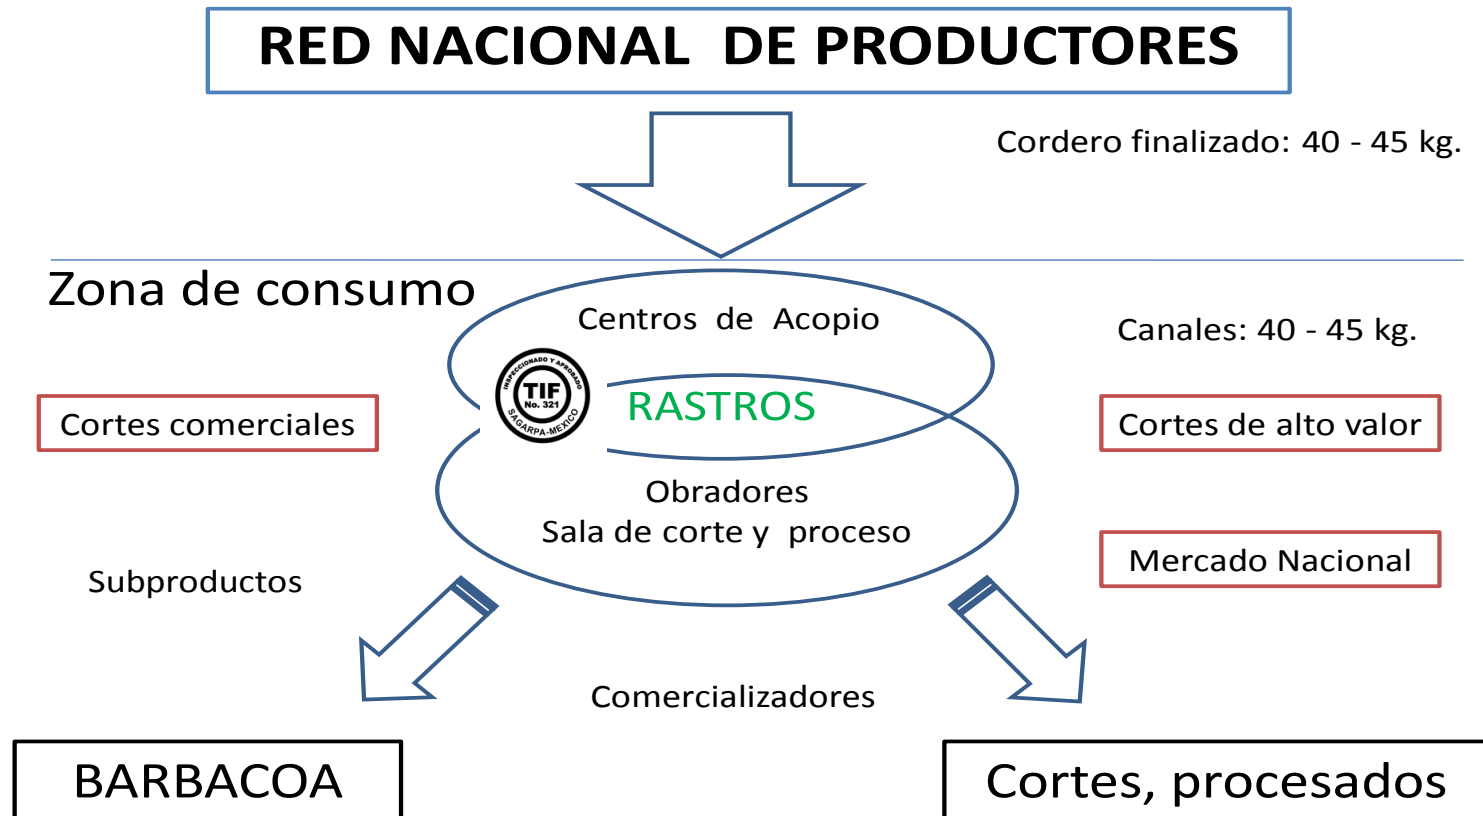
RED NACIONAL DE PRODUCTORES

Cordero finalizado: 40 - 45 kg.

Zona de consumo

Centros de Acopio

Canales: 40 - 45 kg.

INSPECCIONADO Y APROBADO
TIF
No. 321
SAGARPA-MEXICO

RASTROS

Cortes comerciales

Cortes de alto valor

Obradores
Sala de corte y proceso

Mercado Nacional

Subproductos

Comercializadores

BARBACOA

Cortes, procesados